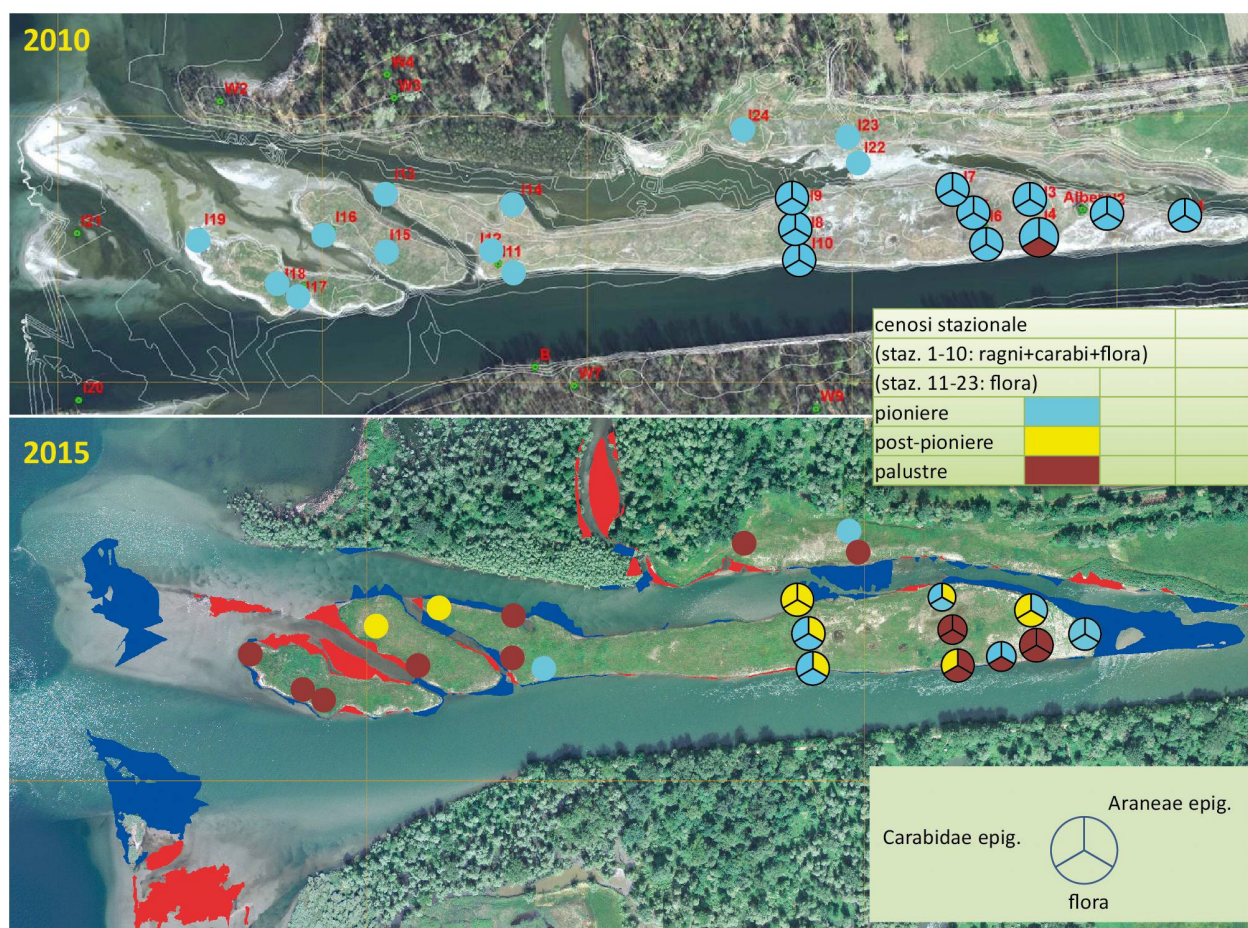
2010

W2 W4 W3 I24 I23 I22 I13 I14 I9 I7 I3 Albero I2 I1 I21 I19 I16 I15 I12 I11 I8 I6 I4 I10 I18 I17 B W7 I20 W9

| cenosi stazionale | | |
|---|---|---|
| (staz. 1-10: ragni+carabi+flora) | | |
| (staz. 11-23: flora) | | |
| pioniere | | |
| post-pioniere | | |
| palustre | | |

2015

Araneae epig.
Carabidae epig.
flora